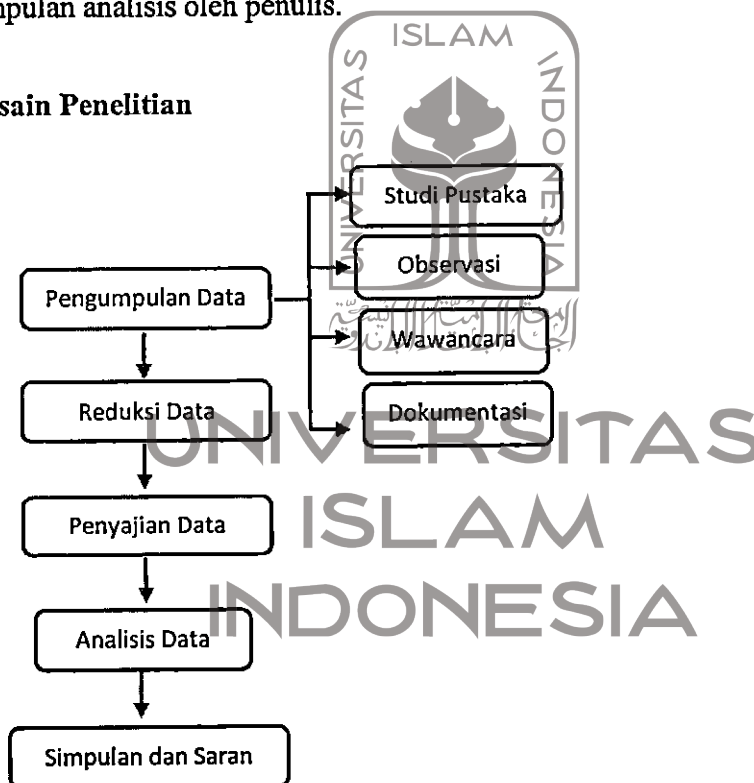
mpulan analisis oleh penulis.

sain Penelitian

ISLAM
UNIVERSITAS
INDONESIA

Studi Pustaka
Observasi
Pengumpulan Data
Wawancara
Reduksi Data
Dokumentasi
Penyajian Data
Analisis Data
Simpulan dan Saran

UNIVERSITAS
ISLAM
INDONESIA